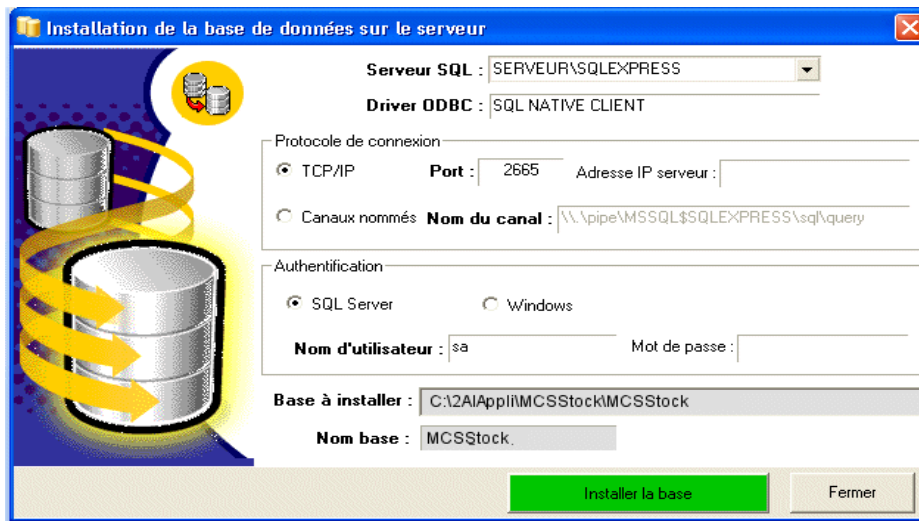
Installation de la base de données sur le serveur

Serveur SQL : SERVEUR\SQLEXPRESS

Driver ODBC : SQL NATIVE CLIENT

Protocole de connexion

TCP/IP Port : 2665 Adresse IP serveur :

Canaux nommés Nom du canal : \\.\pipe\MSSQL$SQLEXPRESS\sql\query

Authentification

SQL Server Windows

Nom d'utilisateur : sa Mot de passe :

Base à installer : C:\2AIAppli\MCSStock\MCSStock

Nom base : MCSStock

Installer la base Fermer